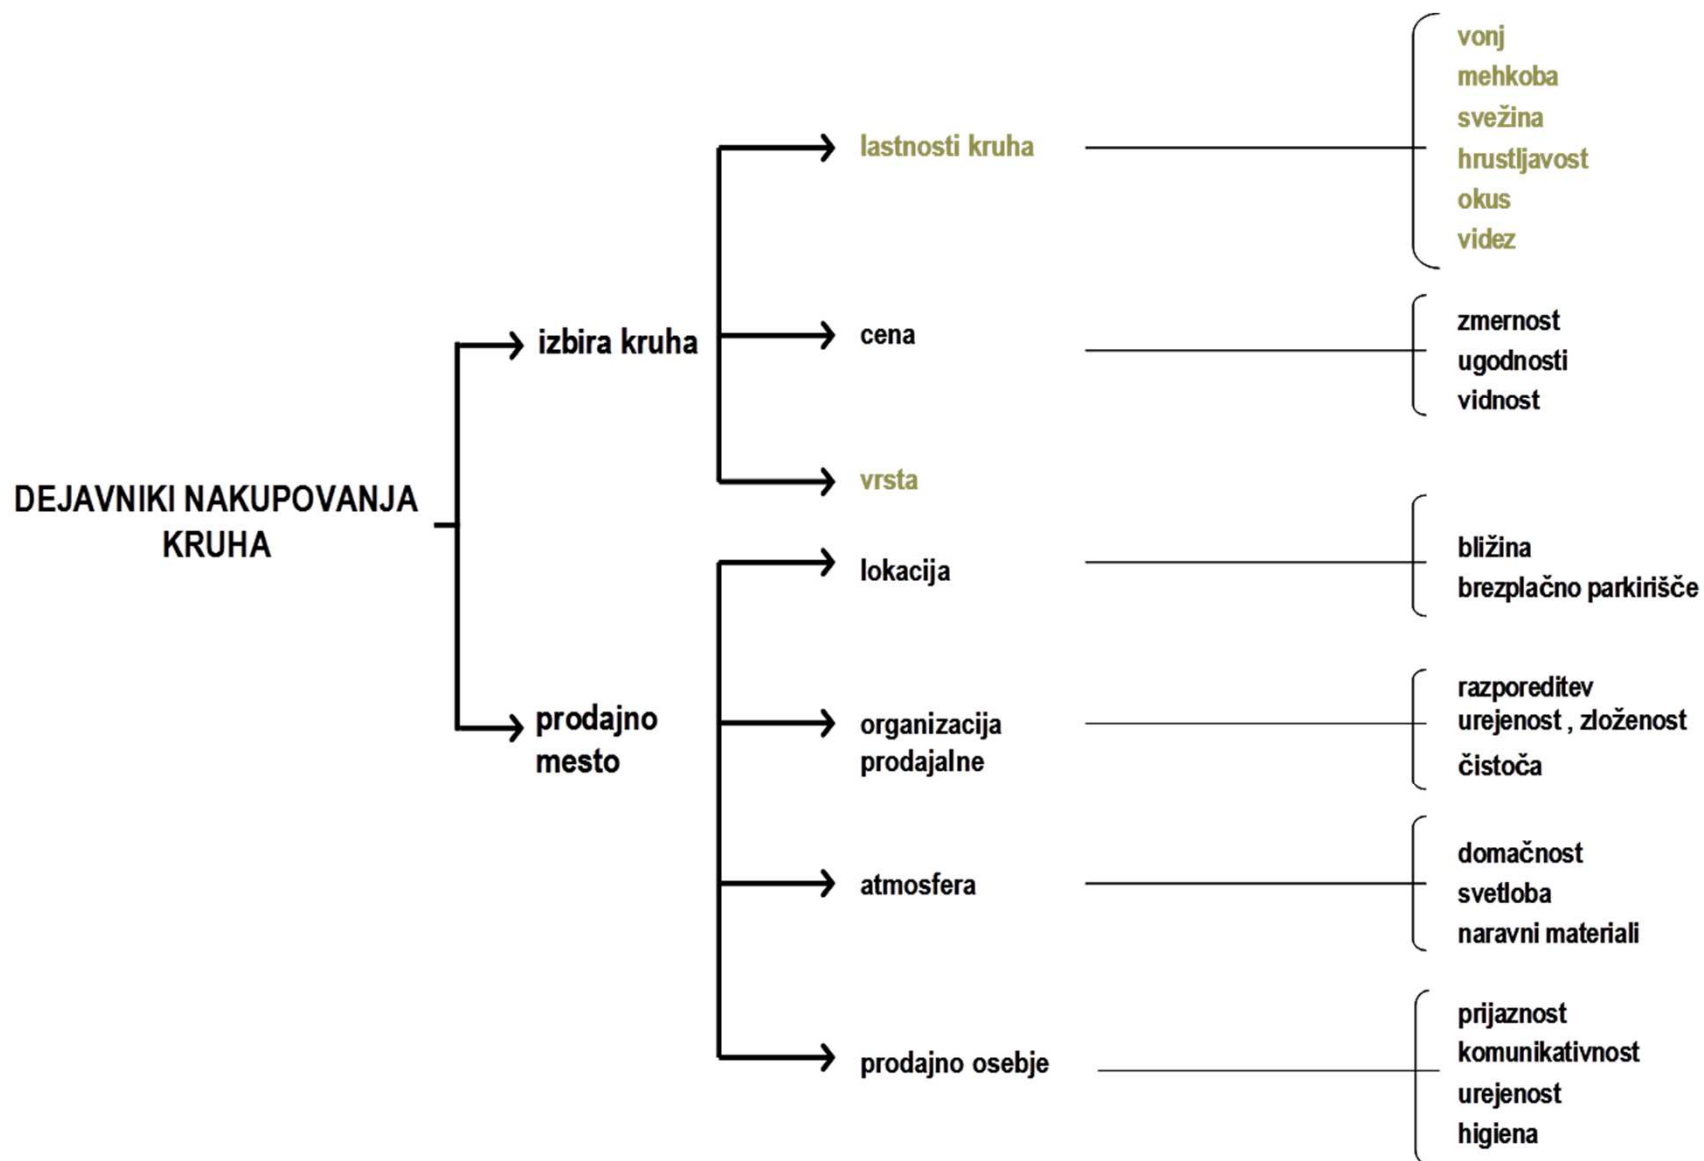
DEJAVNIKI NAKUPOVANJA KRUHA

izbira kruha

lastnosti kruha

vonj
mehkoba
svežina
hrustljavost
okus
videz

cena

zmernost
ugodnosti
vidnost

vrsta

prodajno mesto

lokacija

bližina
brezplačno parkirišče

organizacija prodajalne

razporeditev
urejenost , zloženost
čistoča

atmosfera

domačnost
svetloba
naravni materiali

prodajno osebje

prijaznost
komunikativnost
urejenost
higiena